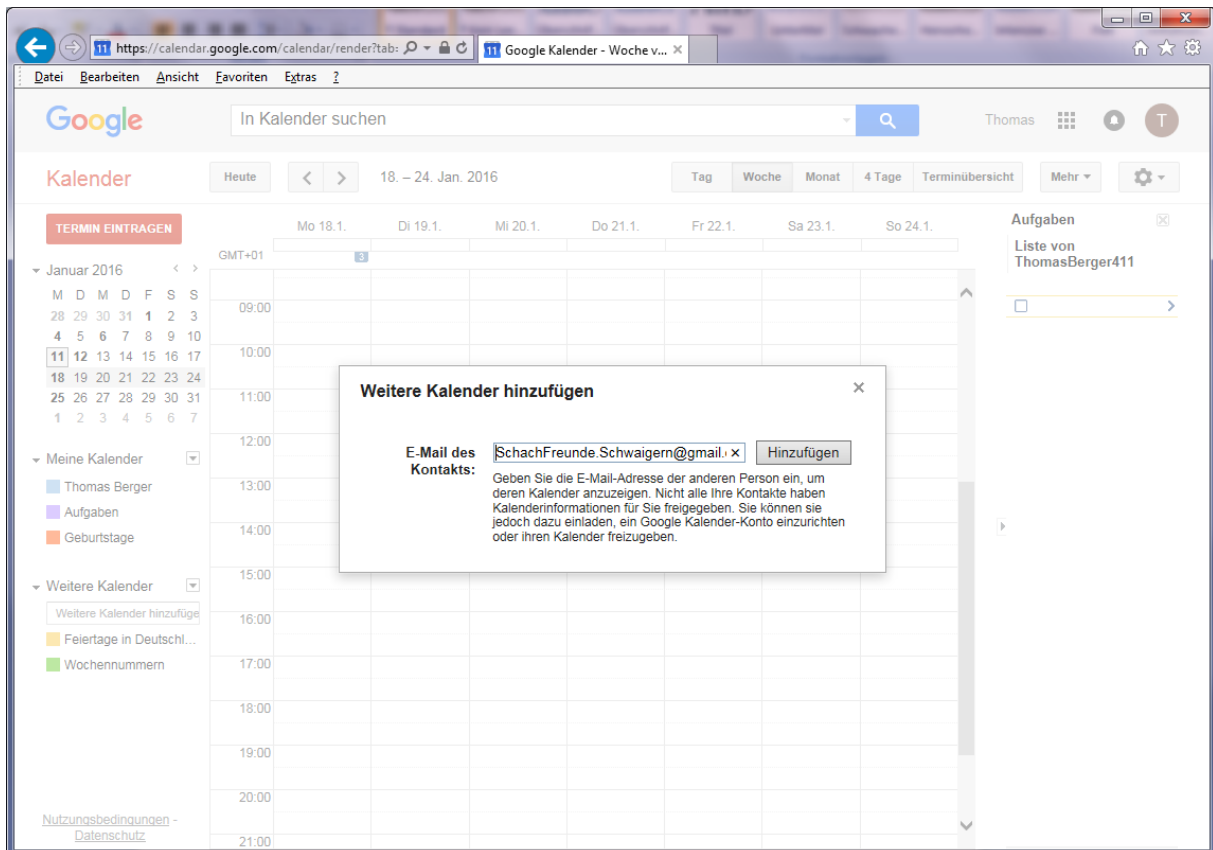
https://calendar.google.com/calendar/render?tab:

Google Kalender - Woche v...

Datei Bearbeiten Ansicht Favoriten Extras ?

Google

In Kalender suchen

Thomas

T

Kalender

Heute

18. – 24. Jan. 2016

Tag Woche Monat 4 Tage Terminübersicht

Mehr

TERMIN EINTRAGEN

Januar 2016

| M | D | M | D | F | S | S |
|---|---|---|---|---|---|---|
| 28 | 29 | 30 | 31 | 1 | 2 | 3 |
| 4 | 5 | 6 | 7 | 8 | 9 | 10 |
| 11 | 12 | 13 | 14 | 15 | 16 | 17 |
| 18 | 19 | 20 | 21 | 22 | 23 | 24 |
| 25 | 26 | 27 | 28 | 29 | 30 | 31 |
| 1 | 2 | 3 | 4 | 5 | 6 | 7 |

Meine Kalender

Thomas Berger

Aufgaben

Geburtstage

Weitere Kalender

Weitere Kalender hinzufüge

Feiertage in Deutschl...

Wochennummern

Nutzungsbedingungen - Datenschutz

Mo 18.1. Di 19.1. Mi 20.1. Do 21.1. Fr 22.1. Sa 23.1. So 24.1.

GMT+01

3

09:00
10:00
11:00
12:00
13:00
14:00
15:00
16:00
17:00
18:00
19:00
20:00
21:00

Weitere Kalender hinzufügen

×

E-Mail des Kontakts:

SchachFreunde.Schwaigern@gmail.

Hinzufügen

Geben Sie die E-Mail-Adresse der anderen Person ein, um deren Kalender anzuzeigen. Nicht alle Ihre Kontakte haben Kalenderinformationen für Sie freigegeben. Sie können sie jedoch dazu einladen, ein Google Kalender-Konto einzurichten oder ihren Kalender freizugeben.

Aufgaben

Liste von ThomasBerger411